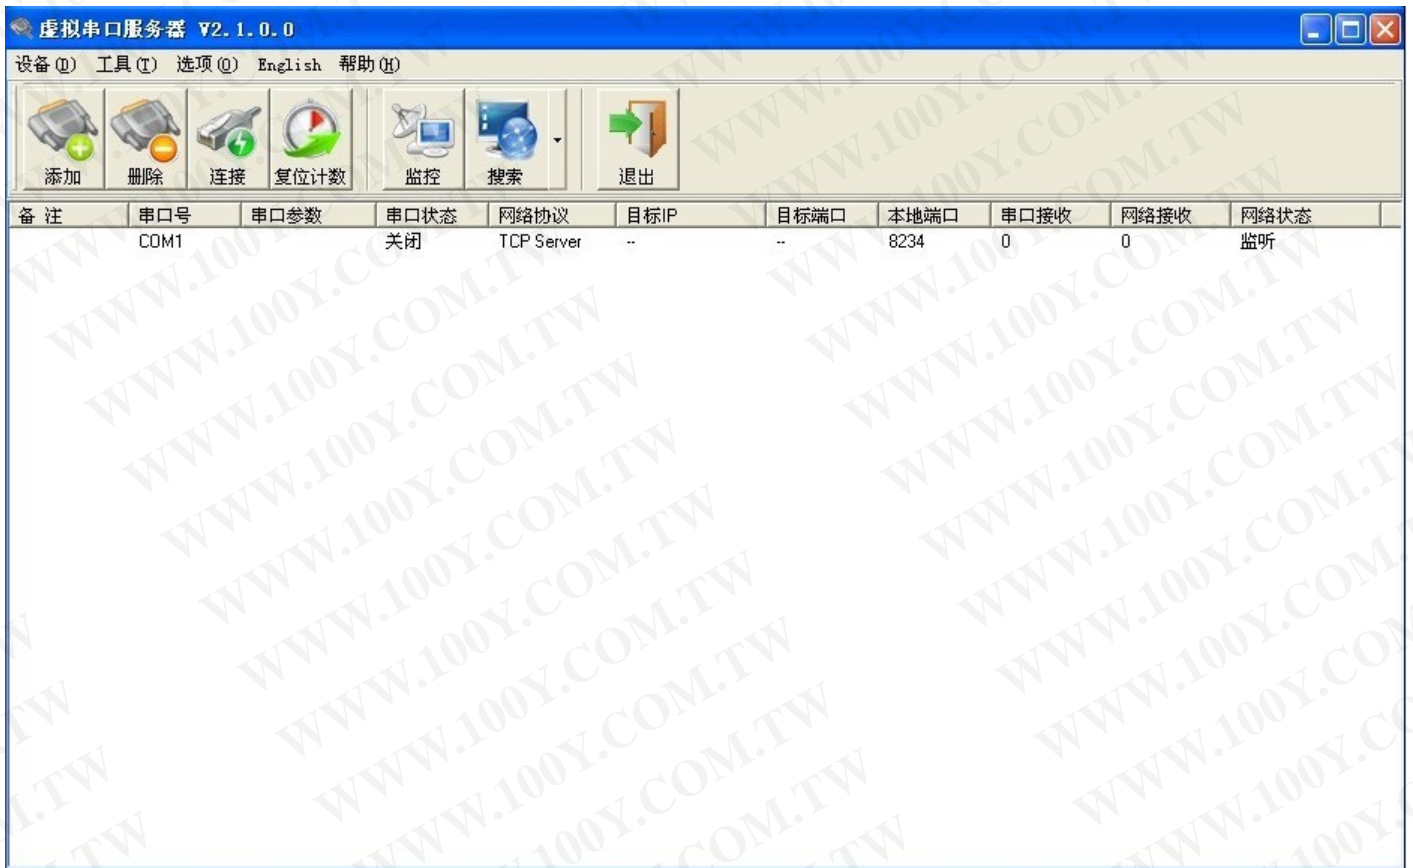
虚拟串口服务器 V2.1.0.0

设备(D) 工具(T) 选项(O) English 帮助(H)

添加 删除 连接 复位计数 监控 搜索 退出

| 备注 | 串口号 | 串口参数 | 串口状态 | 网络协议 | 目标IP | 目标端口 | 本地端口 | 串口接收 | 网络接收 | 网络状态 |
|---|---|---|---|---|---|---|---|---|---|---|
| | COM1 | | 关闭 | TCP Server | -- | -- | 8234 | 0 | 0 | 监听 |

WWW.100Y.COM.TW